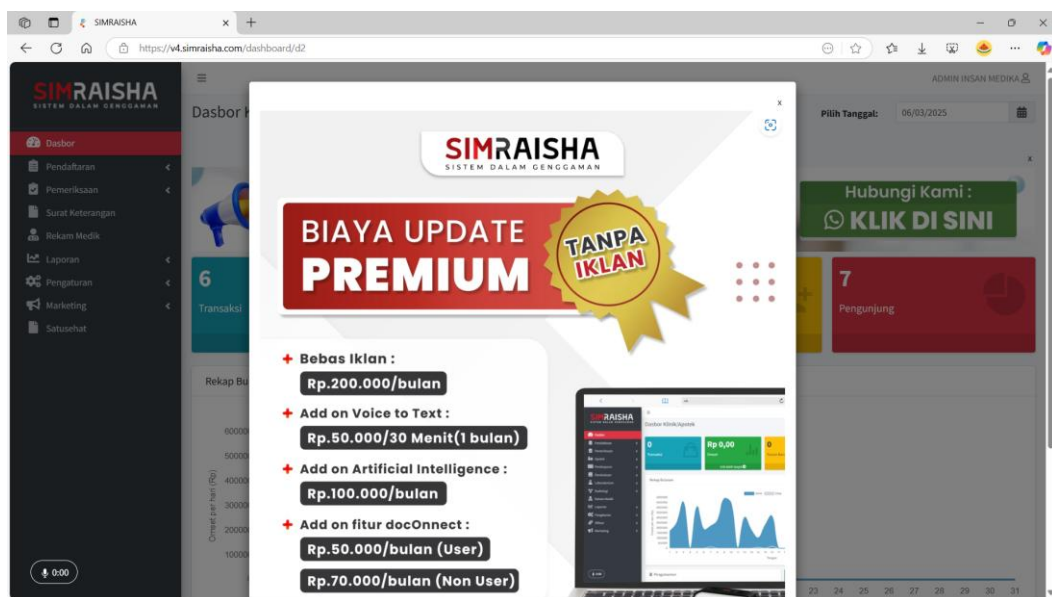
SIMRAISHA
https://v4.simraisha.com/dashboard/d2

SIMRAISHA
SISTEM DALAM GENGGAMAN

Dasbor
Pendaftaran
Pemeriksaan
Surat Keterangan
Rekam Medik
Laporan
Pengaturan
Marketing
Satusehat

0:00

ADMIN INSAN MEDIKA

Dasbor K

Pilih Tanggal: 06/03/2025

Hubungi Kami :
KLIK DI SINI

6
Transaksi

7
Pengunjung

Rekap Bu

Omset per hari (Rp)

x

SIMRAISHA
SISTEM DALAM GENGGAMAN

BIAYA UPDATE
PREMIUM

TANPA IKLAN

Bebas Iklan :
Rp.200.000/bulan

Add on Voice to Text :
Rp.50.000/30 Menit(1 bulan)

Add on Artificial Intelligence :
Rp.100.000/bulan

Add on fitur docOnnect :
Rp.50.000/bulan (User)
Rp.70.000/bulan (Non User)

SIMRAISHA
Dasbor Klinik/Apotek
Rp 0,00

23 24 25 26 27 28 29 30 31